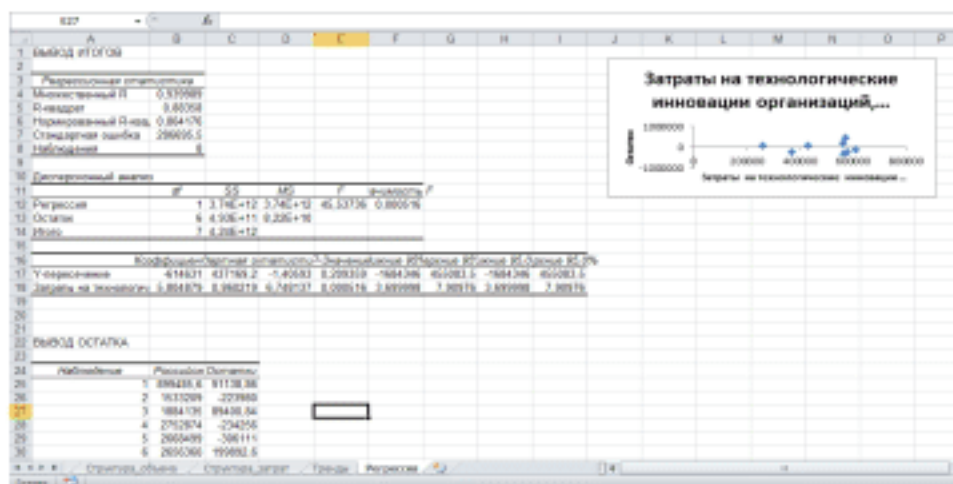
E27 fx

A B C D E F G H I J K L M N O P

1 ВЫВОД ИТОГОВ

3 Регрессионная статистика
4 Множественный R 0,935989
5 R-квадрат 0,88358
6 Нормированный R-квад 0,864176
7 Стандартная ошибка 299095,5
8 Наблюдения 8

10 Дисперсионный анализ
11 df SS MS F Значимость F
12 Регрессия 1 3,74E+12 3,74E+12 45,53736 0,000516
13 Остаток 6 4,93E+11 8,22E+10
14 Итого 7 4,23E+12

16 Коэффициенты Стандартная ошибка t-статистика P-Значение Нижние 95% Верхние 95% Нижние 95,0% Верхние 95,0%
17 Y-пересечение -614631 437169,2 -1,40593 0,209309 -1684346 455083,5 -1684346 455083,5
18 Затраты на технологи 5,864879 0,869119 6,748137 0,000516 3,699998 7,98976 3,699998 7,98976

22 ВЫВОД ОСТАТКА

24 Наблюдение Предсказанное Остатки
25 1 899455,6 91138,36
26 2 1633289 -223993
27 3 1884135 89498,54
28 4 2762974 -234255
29 5 2660499 -386111
30 6 2656368 169992,5

Затраты на технологические инновации организаций,...

1000000
0
-1000000
0 200000 400000 600000 800000
Остатки
Затраты на технологические инновации ...

Структура_объема Структура_затрат Тренды Регрессия
Готово